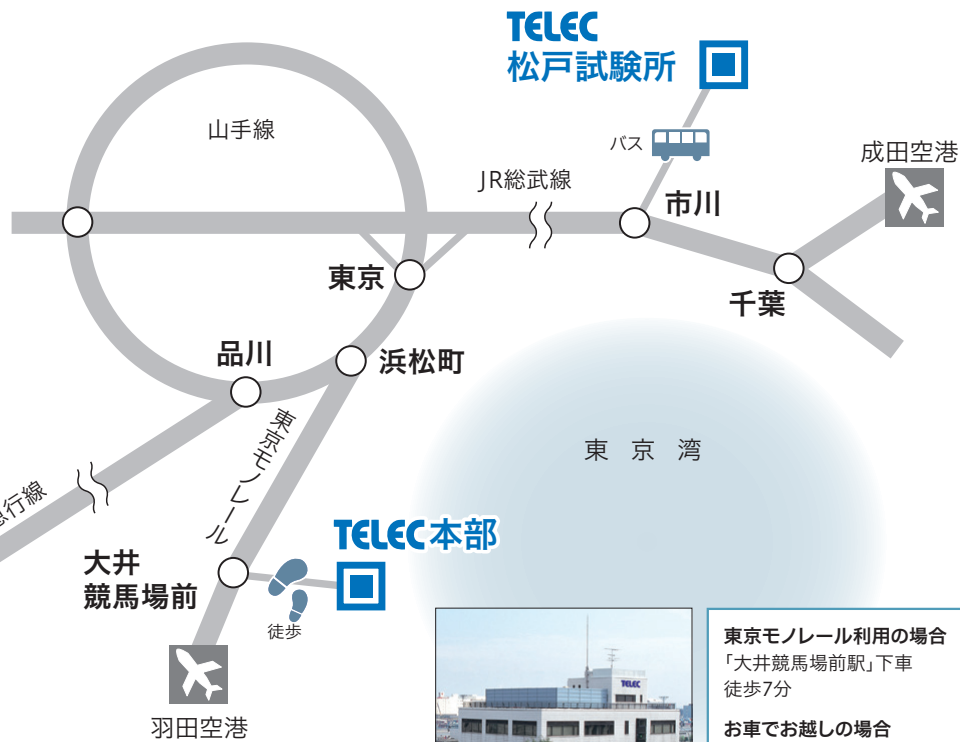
TELEC
松戸試験所

山手線

バス

成田空港

JR総武線

市川

東京

千葉

品川

浜松町

東京湾

東京モノレール

急行線

TELEC本部

大井
競馬場前

徒歩

羽田空港

TELEC

東京モノレール利用の場合
「大井競馬場前駅」下車
徒歩7分

お車でお越しの場合